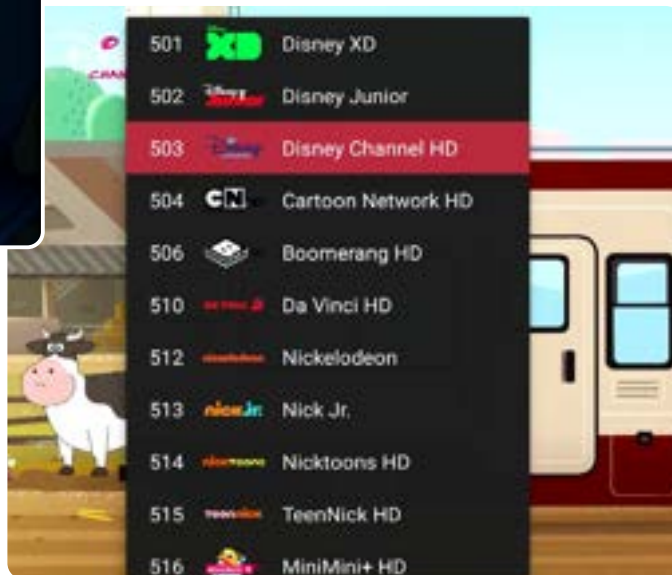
501 XD Disney XD
502 Disney Junior Disney Junior
503 Disney Disney Channel HD
504 CN Cartoon Network HD
506 Boomerang HD
510 Da Vinci HD
512 nickelodeon Nickelodeon
513 nick jr. Nick Jr.
514 nicktoons Nicktoons HD
515 teennick TeenNick HD
516 MiniMini+ HD